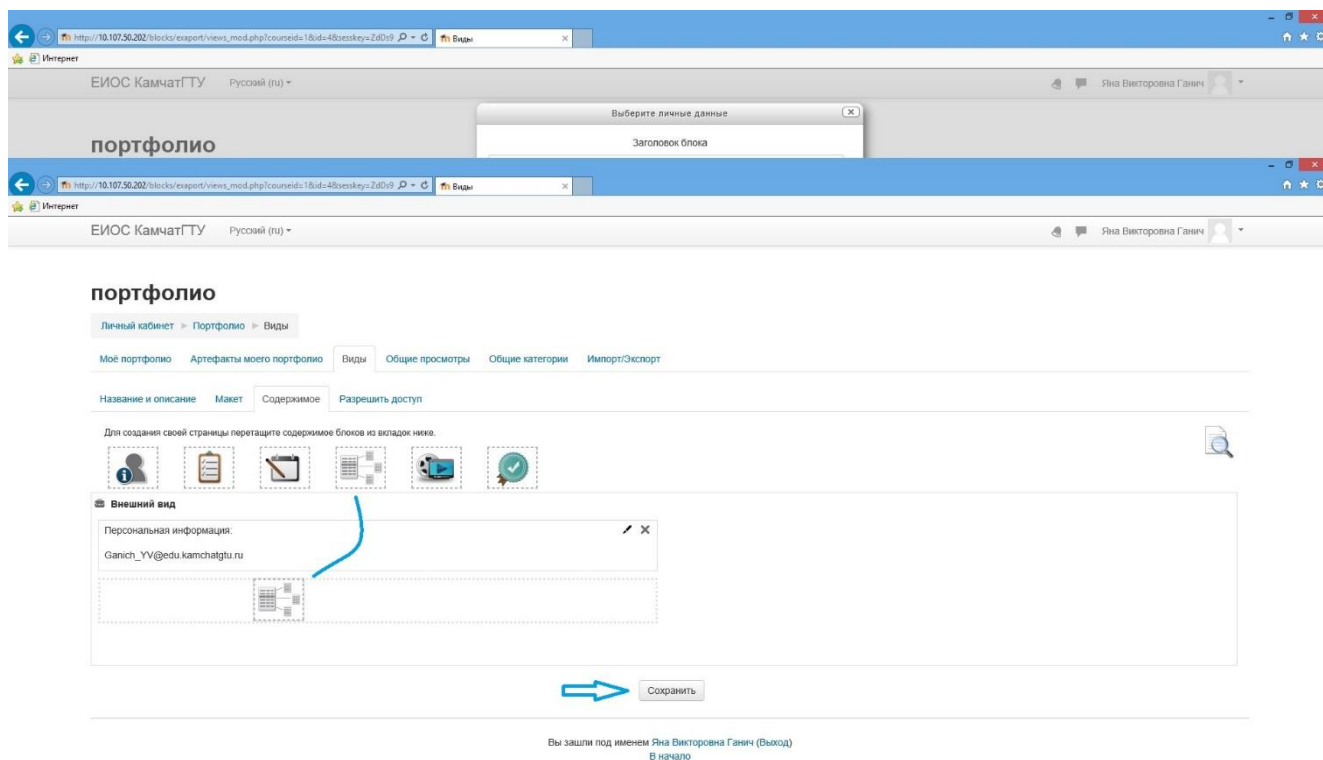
http://10.107.50.202/blocks/exaport/views_mod.php?courseid=1&id=4&sesskey=ZdDs9
Виды
Интернет
ЕИОС КамчатГТУ Русский (ru)
Яна Викторовна Ганич
Выберите личные данные
Заголовок блока
портфолио

http://10.107.50.202/blocks/exaport/views_mod.php?courseid=1&id=4&sesskey=ZdDs9
Виды
Интернет
ЕИОС КамчатГТУ Русский (ru)
Яна Викторовна Ганич

портфолио

Личный кабинет ► Портфолио ► Виды

Моё портфолио | Артефакты моего портфолио | Виды | Общие просмотры | Общие категории | Импорт/Экспорт

Название и описание | Макет | Содержимое | Разрешить доступ

Для создания своей страницы перетащите содержимое блоков из вкладок ниже.

Внешний вид
Персональная информация:
Ganich_YV@edu.kamchatgtu.ru

Сохранить

Вы зашли под именем Яна Викторовна Ганич (Выход)
В начало